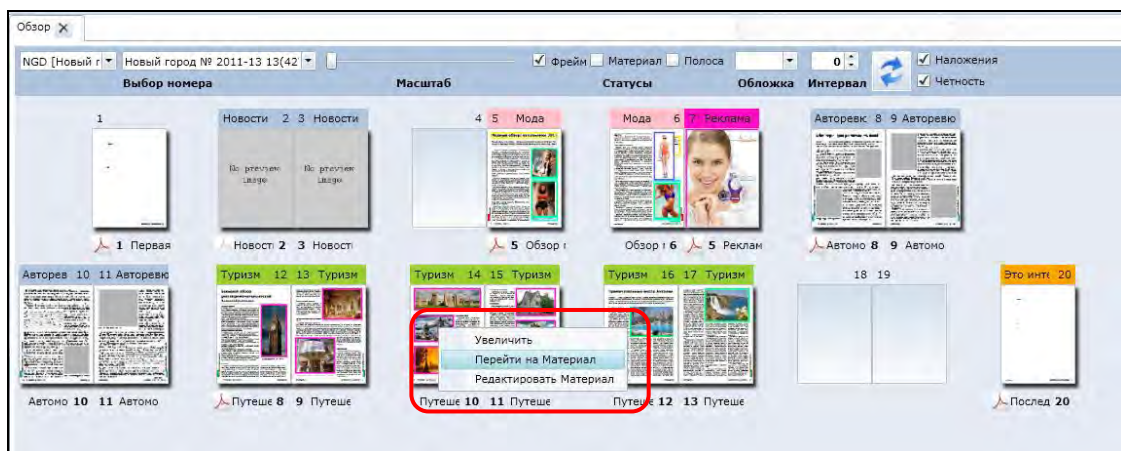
Обзор ×

NGD [Новый г ▾ Новый город № 2011-13 13(42 ▾ ✓ Фрейм Материал Полоса ▾ 0 ✓ Наложения ✓ Четность

Выбор номера Масштаб Статусы Обложка Интервал

1

1 Первая

Новости 2 3 Новости

No preview image No preview image

Новост 2 3 Новост

4 5 Мода

5 Обзор

Мода 6 7 Реклама

Обзор 6 5 Реклам

Авторевк 8 9 Авторевю

Автомо 8 9 Автомо

Авторев 10 11 Авторевю

Автомо 10 11 Автомо

Туризм 12 13 Туризм

Путеше 8 9 Путеше

Туризм 14 15 Туризм

Увеличить
Перейти на Материал
Редактировать Материал

Путеше 10 11 Путеше

Туризм 16 17 Туризм

Путеше 12 13 Путеше

18 19

Это инте 20

Послед 20